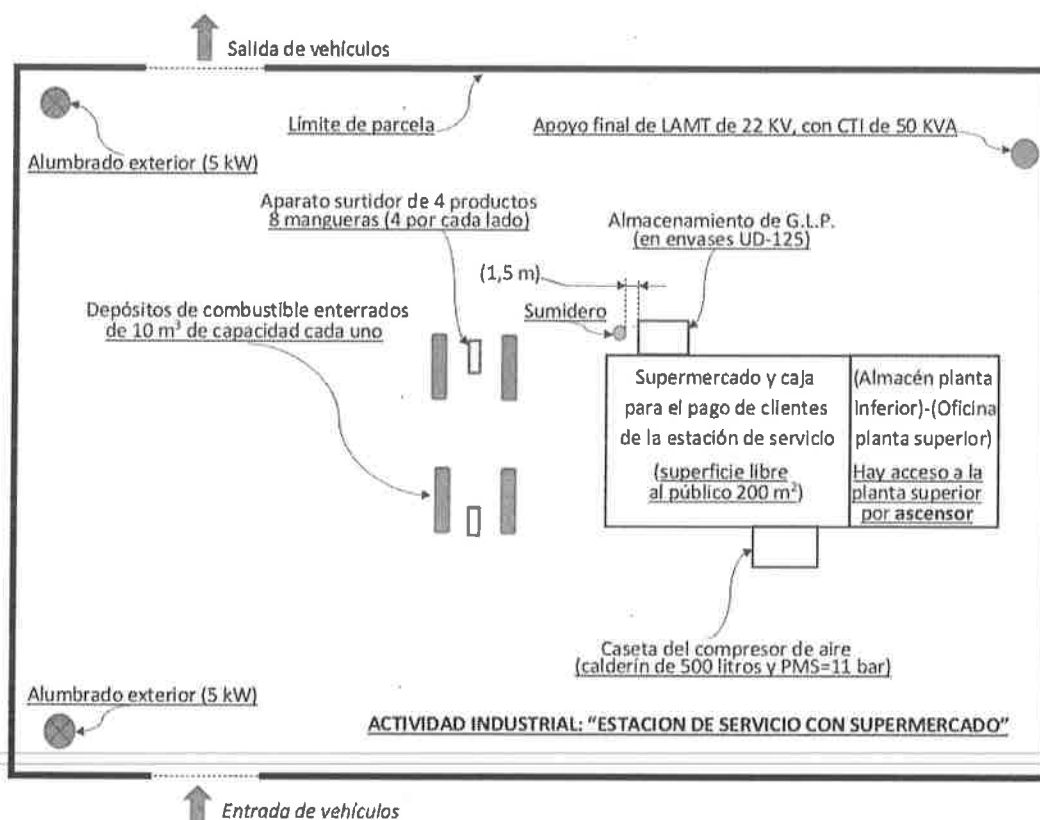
Salida de vehículos

Límite de parcela

Alumbrado exterior (5 kW)

Apoyo final de LAMT de 22 KV, con CTI de 50 KVA

Aparato surtidor de 4 productos 8 mangueras (4 por cada lado)

Almacenamiento de G.L.P. (en envases UD-125)

(1,5 m)

Depósitos de combustible enterrados de 10 m$^3$ de capacidad cada uno

Sumidero

Supermercado y caja para el pago de clientes de la estación de servicio

(superficie libre al público 200 m$^2$)

(Almacén planta inferior)-(Oficina planta superior)

Hay acceso a la planta superior por ascensor

Caseta del compresor de aire (calderín de 500 litros y PMS=11 bar)

Alumbrado exterior (5 kW)

ACTIVIDAD INDUSTRIAL: "ESTACION DE SERVICIO CON SUPERMERCADO"

Entrada de vehículos